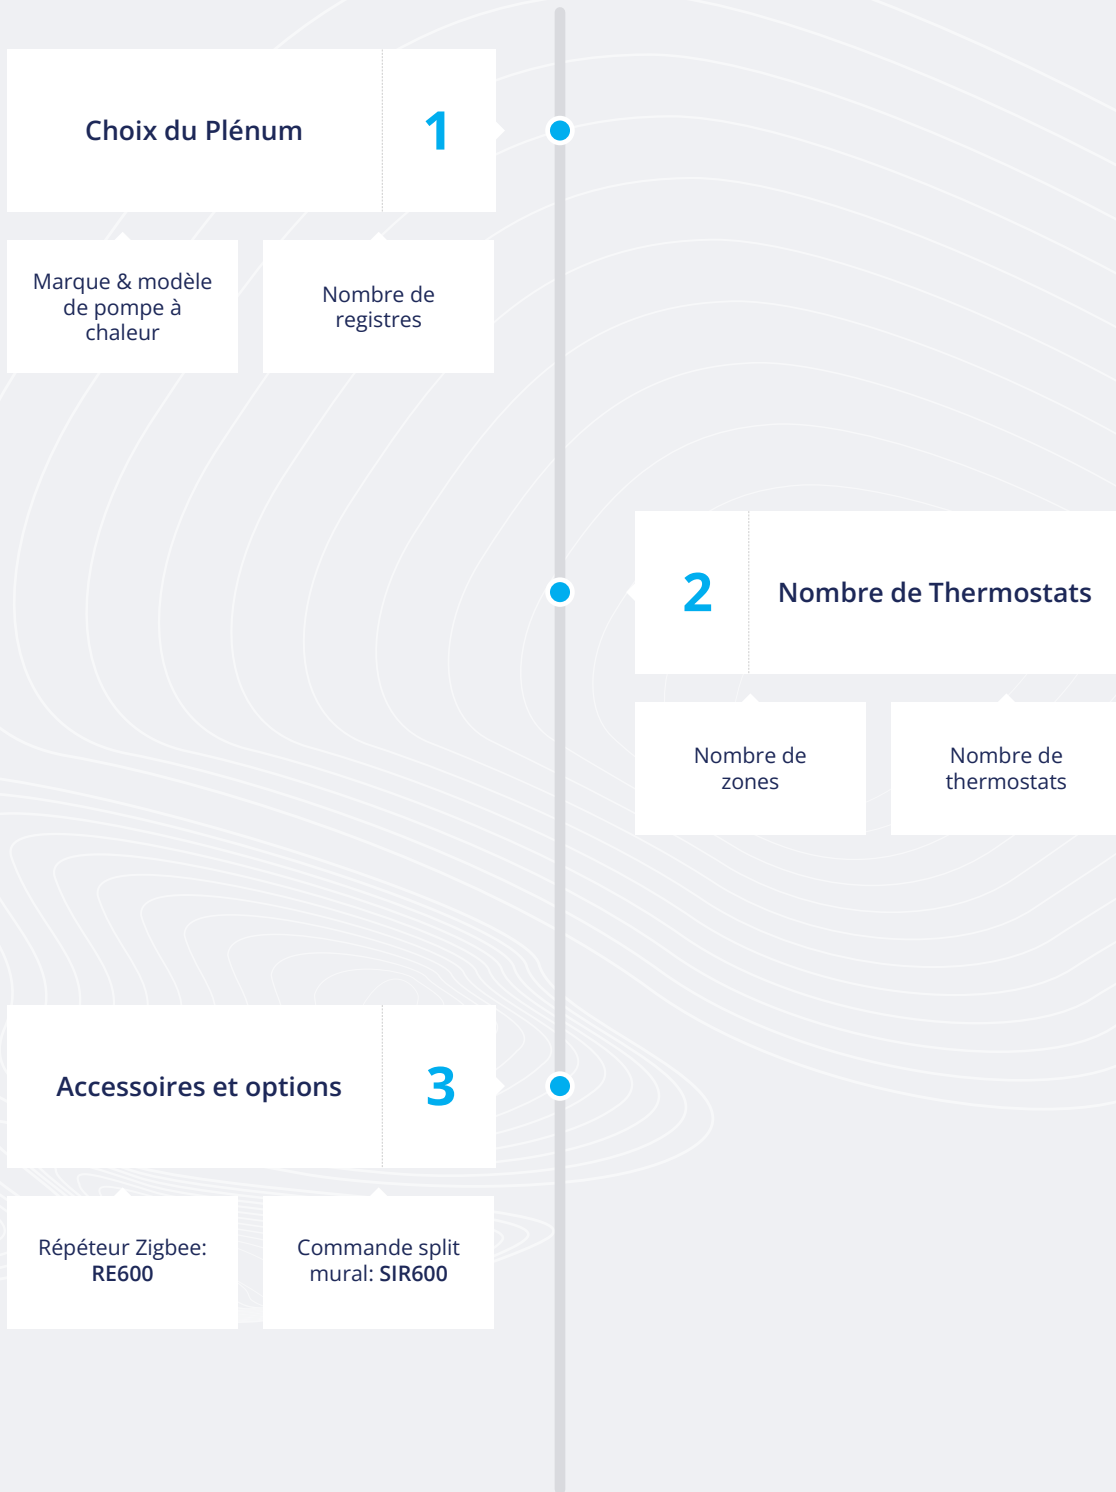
Choix du Plénum

1

Marque & modèle de pompe à chaleur

Nombre de registres

2

Nombre de Thermostats

Nombre de zones

Nombre de thermostats

Accessoires et options

3

Répéteur Zigbee: RE600

Commande split mural: SIR600